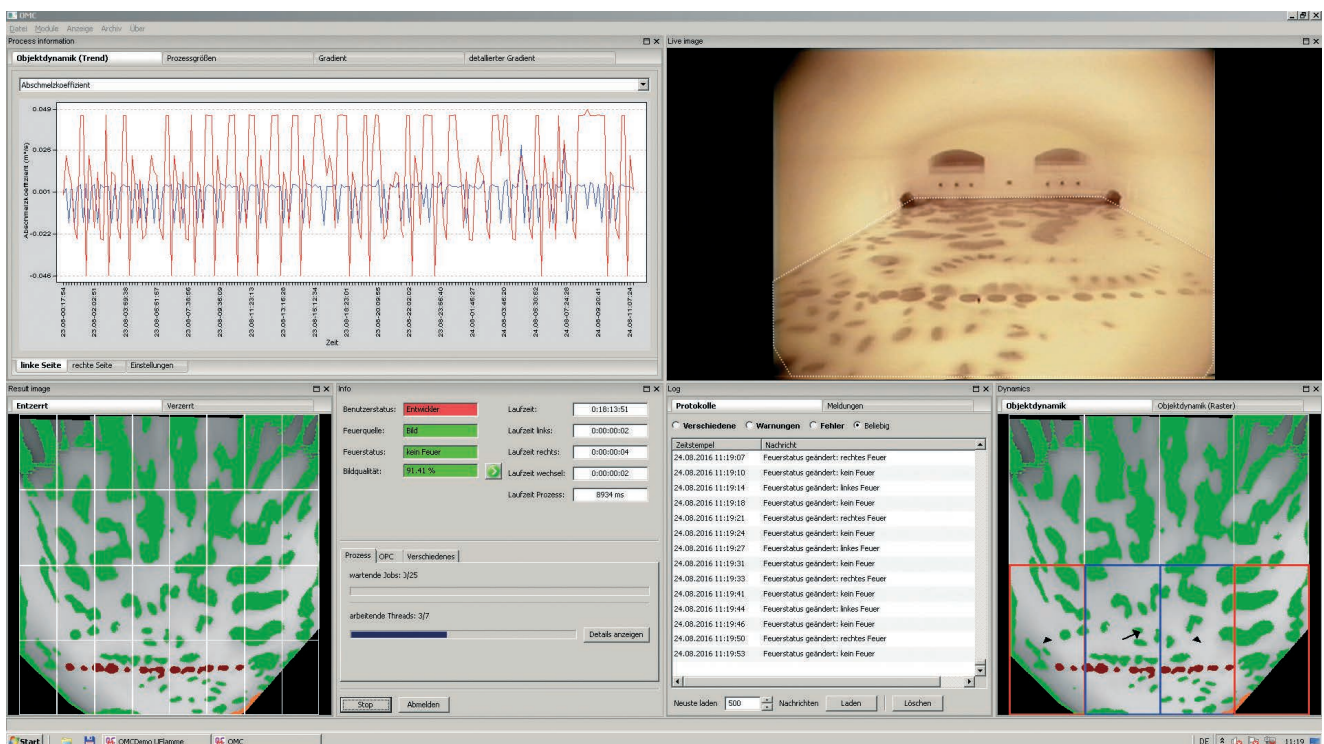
OMC

Datei Module Anzeige Archiv Über

Process information

Objektdynamik (Trend) | Prozessgrößen | Gradient | detaillierter Gradient

Abschmelzkoeffizient

0.049
0.026
0.001
-0.022
-0.046

Abschmelzkoeffizient (m²/s)

Zeit

linke Seite | rechte Seite | Einstellungen

Live image

Result image

Entzerrt | Verzerrt

Info

Benutzerstatus: Entwickler
Feuerquelle: Bild
Feuerstatus: kein Feuer
Bildqualität: 91.41 %

Laufzeit: 0:18:13:51
Laufzeit links: 0:00:00:02
Laufzeit rechts: 0:00:00:04
Laufzeit wechsel: 0:00:00:02
Laufzeit Prozess: 8934 ms

Prozess | OPC | Verschiedenes

wartende Jobs: 3/25

arbeitende Threads: 3/7

Details anzeigen

Stop | Abmelden

Log

Protokolle | Meldungen

Verschiedene | Warnungen | Fehler | Beliebig

| Zeitstempel | Nachricht |
|---|---|
| 24.08.2016 11:19:07 | Feuerstatus geändert: rechtes Feuer |
| 24.08.2016 11:19:10 | Feuerstatus geändert: kein Feuer |
| 24.08.2016 11:19:14 | Feuerstatus geändert: linkes Feuer |
| 24.08.2016 11:19:18 | Feuerstatus geändert: kein Feuer |
| 24.08.2016 11:19:21 | Feuerstatus geändert: rechtes Feuer |
| 24.08.2016 11:19:24 | Feuerstatus geändert: kein Feuer |
| 24.08.2016 11:19:27 | Feuerstatus geändert: linkes Feuer |
| 24.08.2016 11:19:31 | Feuerstatus geändert: kein Feuer |
| 24.08.2016 11:19:33 | Feuerstatus geändert: rechtes Feuer |
| 24.08.2016 11:19:41 | Feuerstatus geändert: kein Feuer |
| 24.08.2016 11:19:44 | Feuerstatus geändert: linkes Feuer |
| 24.08.2016 11:19:46 | Feuerstatus geändert: kein Feuer |
| 24.08.2016 11:19:50 | Feuerstatus geändert: rechtes Feuer |
| 24.08.2016 11:19:53 | Feuerstatus geändert: kein Feuer |

Neuste laden 500 Nachrichten | Laden | Löschen

Dynamics

Objektdynamik | Objektdynamik (Raster)

Start | OMCDemo UFlamme | OMC

DE 11:19